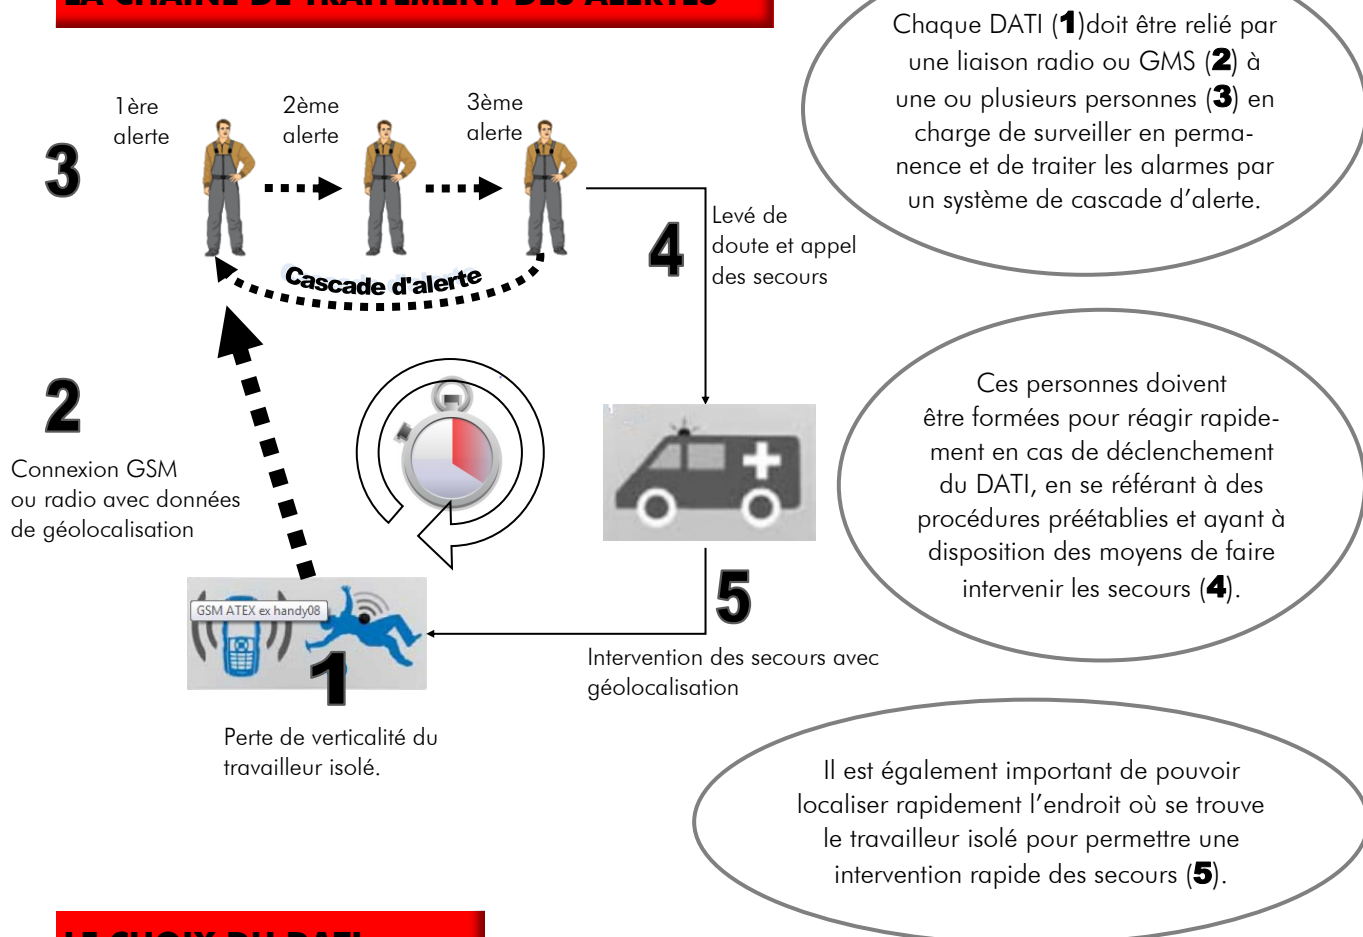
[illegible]

3

1ère alerte

2ème alerte

3ème alerte

Cascade d'alerte

4

Levé de doute et appel des secours

Chaque DATI (**1**)doit être relié par une liaison radio ou GMS (**2**) à une ou plusieurs personnes (**3**) en charge de surveiller en permanence et de traiter les alarmes par un système de cascade d'alerte.

2

Connexion GSM ou radio avec données de géolocalisation

Ces personnes doivent être formées pour réagir rapidement en cas de déclenchement du DATI, en se référant à des procédures préétablies et ayant à disposition des moyens de faire intervenir les secours (**4**).

GSM ATEX ex handy08

1

5

Intervention des secours avec géolocalisation

Perte de verticalité du travailleur isolé.

Il est également important de pouvoir localiser rapidement l'endroit où se trouve le travailleur isolé pour permettre une intervention rapide des secours (**5**).

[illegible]